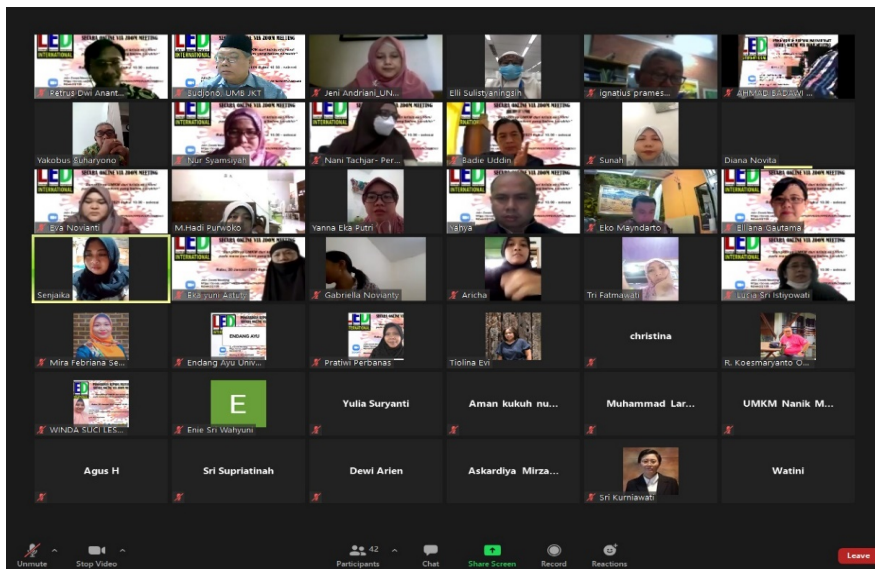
Petrus Dwi Anant...
Sudjono_UMB JKT
Jeni Andriani_UN...
Elli Sulistyaningsih
Ignatius prames...
AHMAD BADAWI ...

Yakobus Suharyono
Nur Syamsiyah
Nani Tachjar - Per...
Badie Uddin
Sunah
Diana Novita

Eva Novianti
M.Hadi Purwoko
Yanna Eka Putri
Yahya
Eko Mayndarto
Elliana Gautama

Senjaika
Eka yuni Astuty
Gabriella Novianty
Aricha
Tri Fatmawati
Lusia Sri Istiyowati

Mira Febriana Se...
Endang Ayu Univ...
Pratiwi Perbanas
Tiolina Evi
christina
R. Koesmaryanto O...

WINDA SUCI LES...
E
Enie Sri Wahyuni
Yulia Suryanti
Aman kukuh nu...
Muhammad Lar...
UMKM Nanik M...

Agus H
Sri Supriatinah
Dewi Arien
Askardiya Mirza...
Sri Kurniawati
Watini

Unmute
Stop Video
Participants 42
Chat
Share Screen
Record
Reactions
Leave